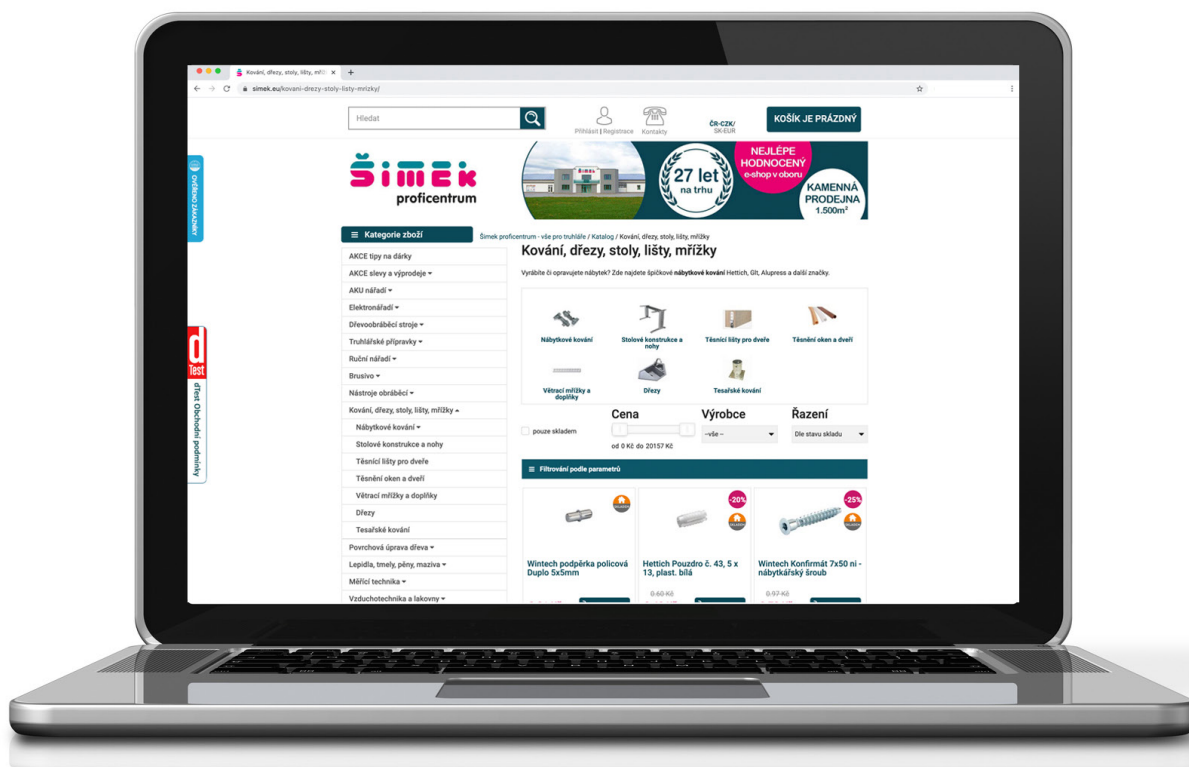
Kování, dřezy, stoly, lišty, mří ×
simek.eu/kovani-drezy-stoly-listy-mrizky/

Hledat
Přihlásit | Registrace
Kontakty
ČR-CZK/
SK-EUR
KOŠÍK JE PRÁZDNÝ

OVĚŘENO ZÁKAZNÍKY

Šimek
proficentrum

27 let na trhu
NEJLÉPE HODNOCENÝ e-shop v oboru
KAMENNÁ PRODEJNA 1.500m²

Kategorie zboží
AKCE tipy na dárky
AKCE slevy a výprodeje
AKU nářadí
Elektronářadí
Dřevoobráběcí stroje
Truhlářské přípravky
Ruční nářadí
Brusivo
Nástroje obráběcí
Kování, dřezy, stoly, lišty, mřížky
Nábytkové kování
Stolové konstrukce a nohy
Těsnicí lišty pro dveře
Těsnění oken a dveří
Větrací mřížky a doplňky
Dřezy
Tesařské kování
Povrchová úprava dřeva
Lepidla, tmely, pěny, maziva
Měřicí technika
Vzduchotechnika a lakovny

dTest
dTest Obchodní podmínky

Šimek proficentrum - vše pro truhláře / Katalog / Kování, dřezy, stoly, lišty, mřížky
Kování, dřezy, stoly, lišty, mřížky
Vyrábíte či opravujete nábytek? Zde najdete špičkové nábytkové kování Hettich, Gít, Alupress a další značky.

Nábytkové kování
Stolové konstrukce a nohy
Těsnicí lišty pro dveře
Těsnění oken a dveří
Větrací mřížky a doplňky
Dřezy
Tesařské kování

pouze skladem
Cena
od 0 Kč do 20157 Kč
Výrobce
--vše--
Řazení
Dle stavu skladu

Filtrování podle parametrů

Wintech podpěrka policová Duplo 5x5mm
-20%
Hettich Pouzdro č. 43, 5 x 13, plast. bílá
0,60 Kč
-25%
Wintech Konfirmát 7x50 ni - nábytkářský šroub
0,97 Kč